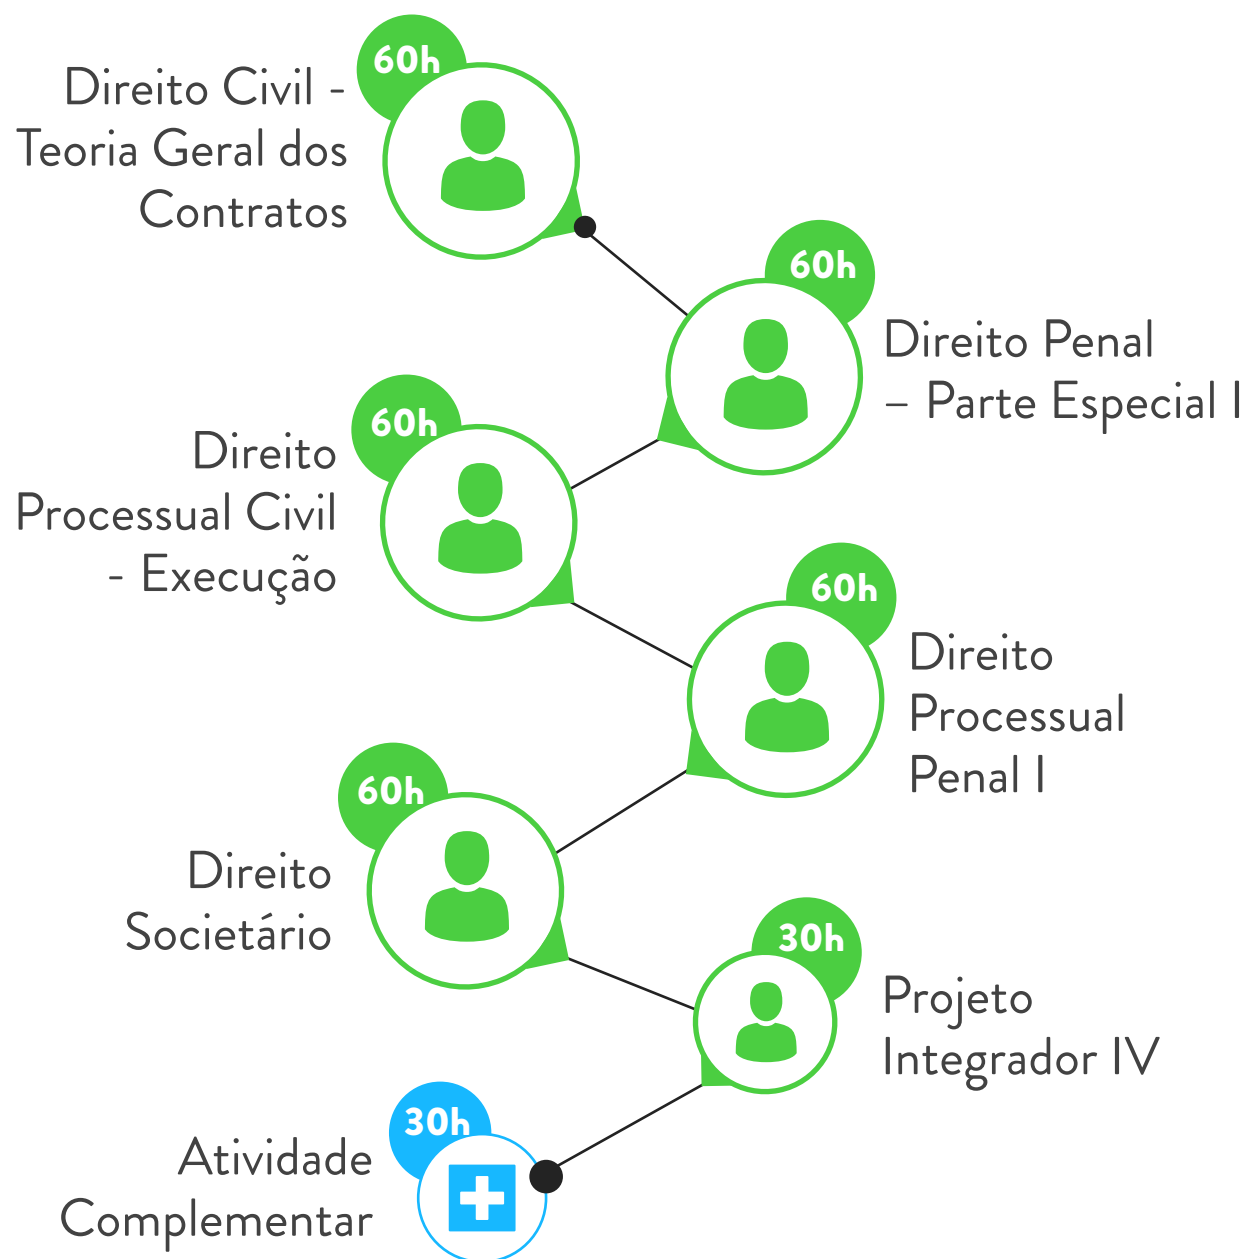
60h
Direito Civil - Teoria Geral dos Contratos

60h
Direito Penal – Parte Especial I

60h
Direito Processual Civil - Execução

60h
Direito Processual Penal I

60h
Direito Societário

30h
Projeto Integrador IV

30h
Atividade Complementar